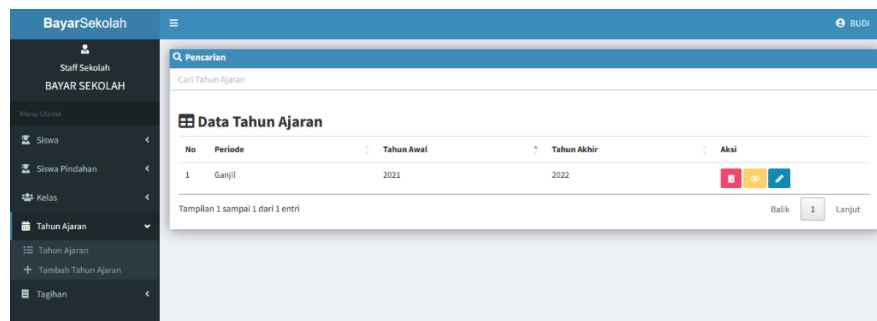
BayarSekolah

BUDI

Staff Sekolah
BAYAR SEKOLAH

Menu Utama

Siswa

Siswa Pindahan

Kelas

Tahun Ajaran

Tahun Ajaran

Tambah Tahun Ajaran

Tagihan

Pencarian

Cari Tahun Ajaran

Data Tahun Ajaran

| No | Periode | Tahun Awal | Tahun Akhir | Aksi |
|---|---|---|---|---|
| 1 | Ganjil | 2021 | 2022 | |

Tampilan 1 sampai 1 dari 1 entri

Balik 1 Lanjut